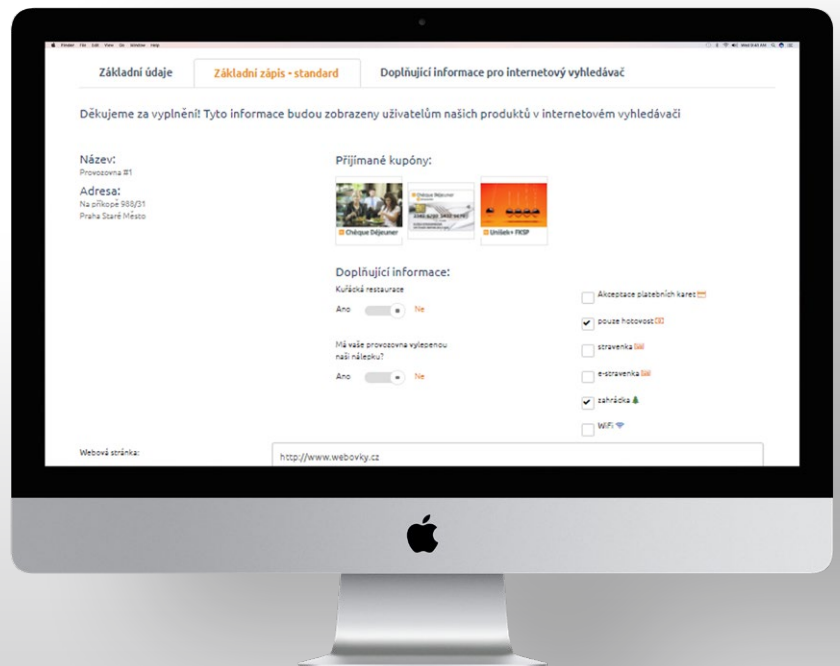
Finder File Edit View Go Window Help

Základní údaje
Základní zápis - standard
Doplňující informace pro internetový vyhledávač

Děkujeme za vyplnění! Tyto informace budou zobrazeny uživatelům našich produktů v internetovém vyhledávači

Název:
Provozovna #1
Adresa:
Na příkopě 988/31
Praha Staré Město

Přijímané kupóny:

Chèque Déjeuner
Unišek+ FKSP

Doplňující informace:
Kuřácká restaurace
Ano Ne

Má vaše provozovna vylepenou naši nálepku?
Ano Ne

Akceptace platebních karet
pouze hotovost
stravenka
e-stravenka
zahrádka
WiFi

Webová stránka:
http://www.webovky.cz